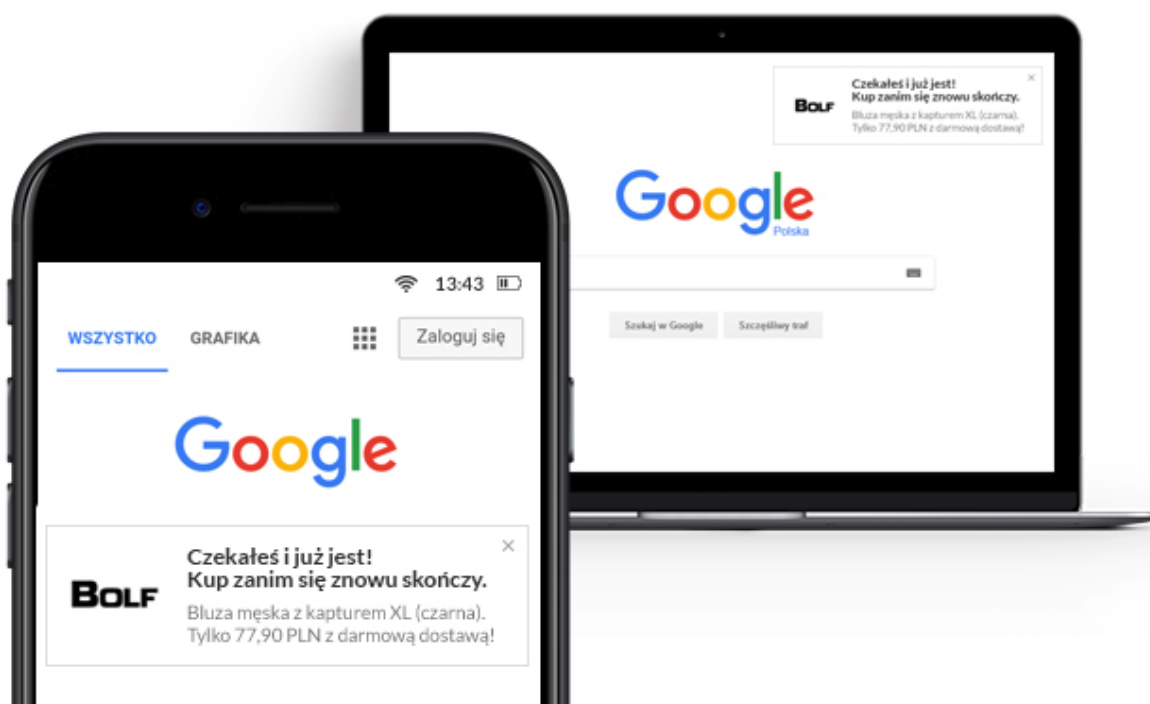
BOLF

Czekałeś i już jest!
Kup zanim się znowu skończy.

Bluza męska z kapturem XL (czarna). Tylko 77,90 PLN z darmową dostawą!

×

Google
Polska

Szukaj w Google

Szczęśliwy traf

13:43

WSZYSTKO

GRAFIKA

Zaloguj się

Google

BOLF

Czekałeś i już jest!
Kup zanim się znowu skończy.

Bluza męska z kapturem XL (czarna). Tylko 77,90 PLN z darmową dostawą!

×